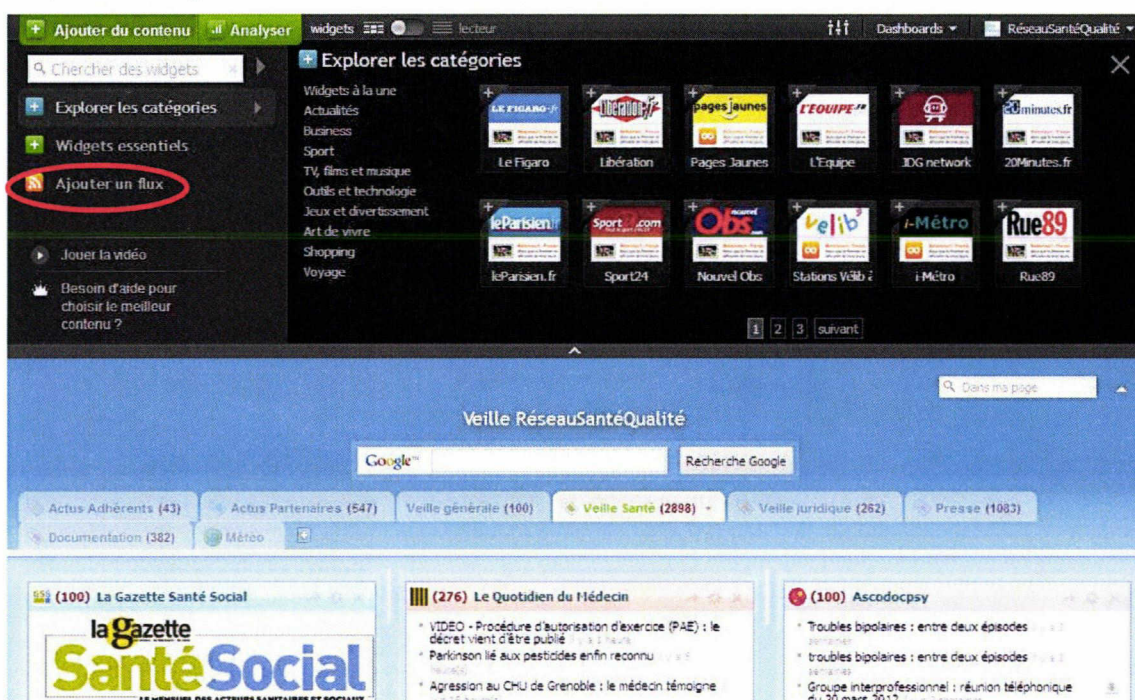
Ajouter du contenu | Analyser | widgets | lecteur | Dashboards | RéseauSantéQualité

Chercher des widgets

Explorer les catégories

Widgets essentiels

Ajouter un flux

Jouer la vidéo

Besoin d'aide pour choisir le meilleur contenu ?

Explorer les catégories

Widgets à la une
Actualités
Business
Sport
TV, films et musique
Outils et technologie
Jeux et divertissement
Art de vivre
Shopping
Voyage

Le Figaro | Libération | Pages Jaunes | L'Equipe | JDG network | 20Minutes.fr
leParisien.fr | Sport24 | Nouvel Obs | Stations Vélib' | i-Métro | Rue89

1 2 3 suivant

Dans ma page

Veille RéseauSantéQualité

Google | Recherche Google

Actus Adhérents (43) | Actus Partenaires (547) | Veille générale (100) | Veille Santé (2898) | Veille juridique (262) | Presse (1083)
Documentation (382) | Météo

(100) La Gazette Santé Social

la gazette Santé Social

(276) Le Quotidien du Médecin

VIDEO - Procédure d'autorisation d'exercice (PAE) : le décret vient d'être publié
Parkinson lié aux pesticides enfin reconnu
Agression au CHU de Grenoble : le médecin témoigne

(100) Ascodocpsy

Troubles bipolaires : entre deux épisodes
troubles bipolaires : entre deux épisodes
Groupe interprofessionnel : réunion téléphonique du 20 mars 2012